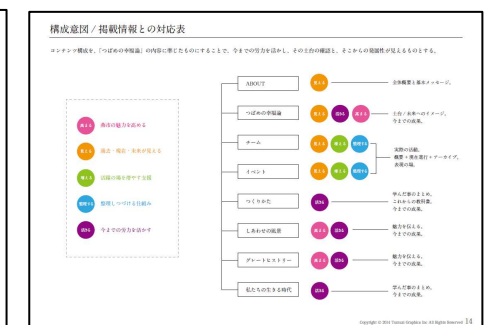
構成意図 / 掲載情報との対応表

コンテンツ構成を、「つばめの幸福論」の内容に準じたものにすることで、今までの努力を活かし、その上台の確認と、そこからの発展性が見えるものとする。

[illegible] 商市の魅力を高める

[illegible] 過去・現在・未来が見える

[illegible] 活躍の場を増やす支援

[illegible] 整理しつづける仕組み

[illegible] 今までの努力を活かす

ABOUT

つばめの幸福論

チーム

イベント

つくりかた

しあわせの風景

グレートヒストリー

私たちの生きる時代

全体概要と基本メッセージ。

上台／未来への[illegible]、今までの成果。

実際の活動、概要＋基本進行＋データタイプ、表現の場。

学んだ事のまとめ、これからの教科書、今までの成果。

魅力を伝える、今までの成果。

魅力を伝える、今までの成果。

学んだ事のまとめ、今までの成果。

Copyright © 2014 Tomoki Graphics Inc. All Rights Reserved 14